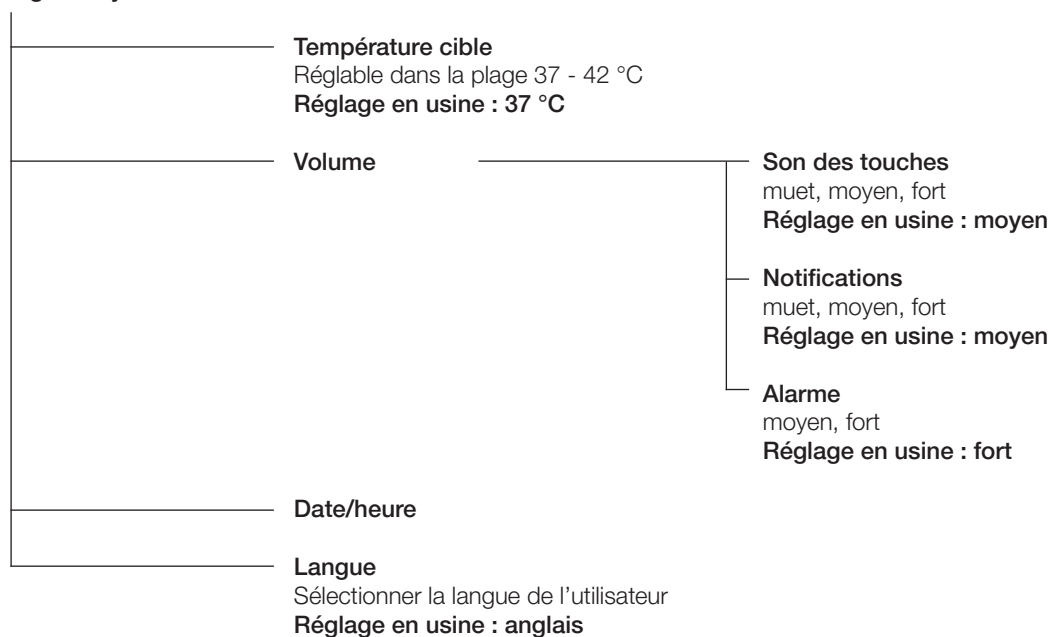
Température cible
Réglable dans la plage 37 - 42 °C
Réglage en usine : 37 °C

Volume

Son des touches
muet, moyen, fort
Réglage en usine : moyen

Notifications
muet, moyen, fort
Réglage en usine : moyen

Alarme
moyen, fort
Réglage en usine : fort

Date/heure

Langue
Sélectionner la langue de l'utilisateur
Réglage en usine : anglais